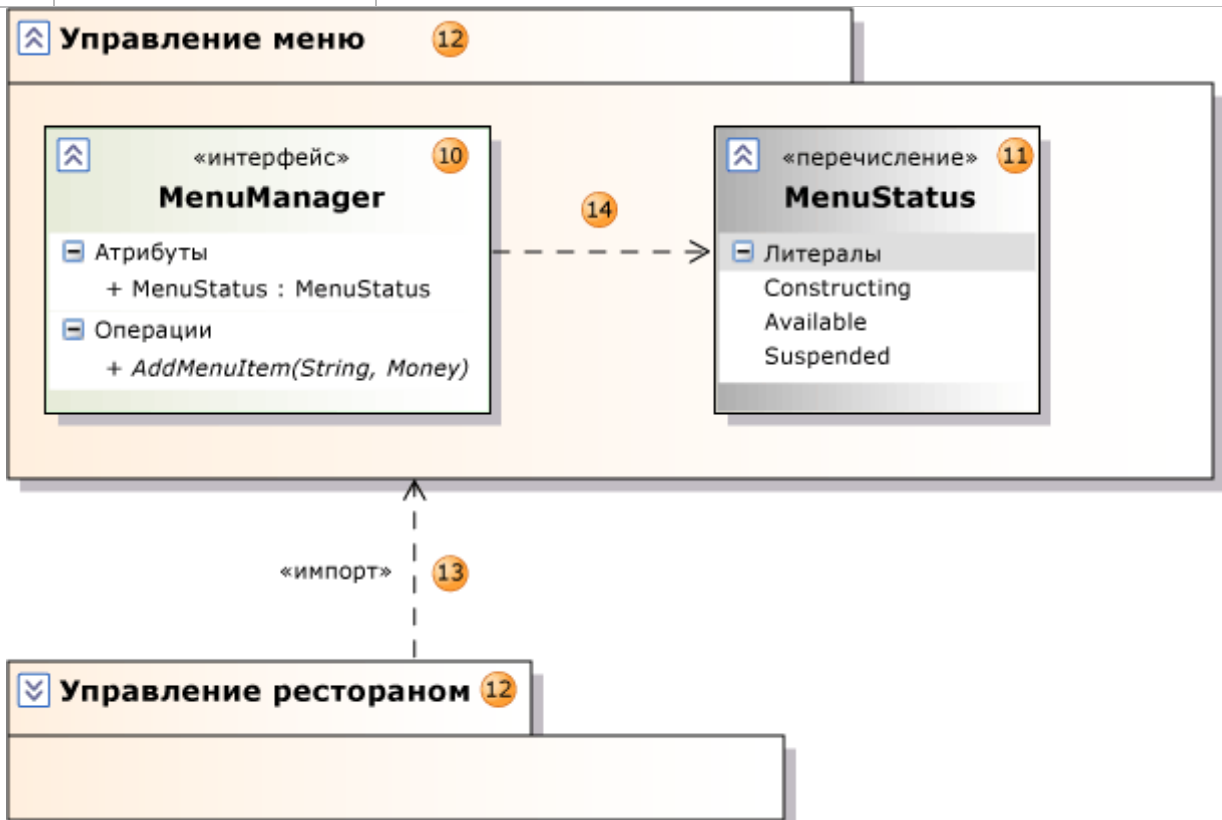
Управление меню 12

«интерфейс» 10
MenuManager
Атрибуты
+ MenuStatus : MenuStatus
Операции
+ AddMenuItem(String, Money)

14

«перечисление» 11
MenuStatus
Литералы
Constructing
Available
Suspended

«импорт» 13

Управление рестораном 12